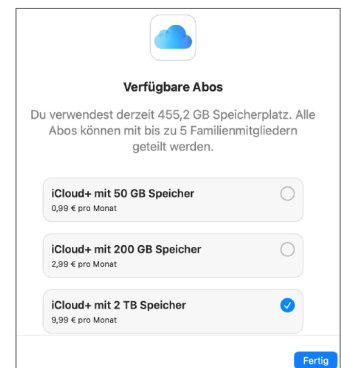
Verfügbare Abos

Du verwendest derzeit 455,2 GB Speicherplatz. Alle Abos können mit bis zu 5 Familienmitgliedern geteilt werden.

iCloud+ mit 50 GB Speicher
0,99 € pro Monat

iCloud+ mit 200 GB Speicher
2,99 € pro Monat

iCloud+ mit 2 TB Speicher
9,99 € pro Monat

Fertig